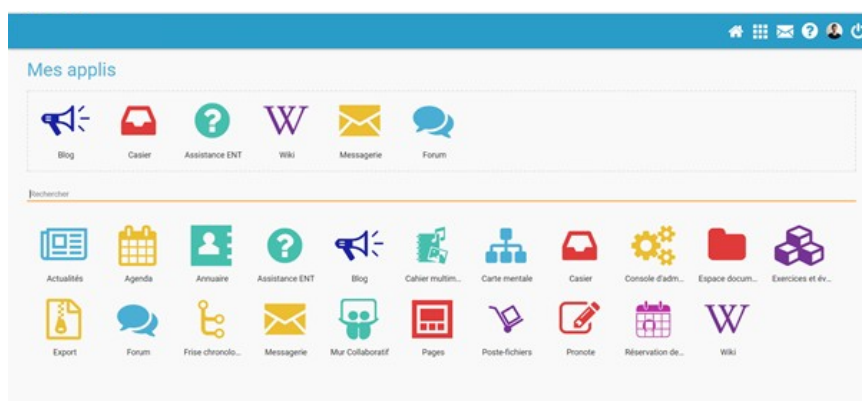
Mes applis

Blog
Casier
Assistance ENT
Wiki
Messagerie
Forum

Rechercher

Actualités
Agenda
Annuaire
Assistance ENT
Blog
Cahier multim...
Carte mentale
Casier
Console d'adm...
Espace docum...
Exercices et év...
Export
Forum
Frise chronolo...
Messagerie
Mur Collaboratif
Pages
Poste-fichiers
Pronote
Réservation de...
Wiki